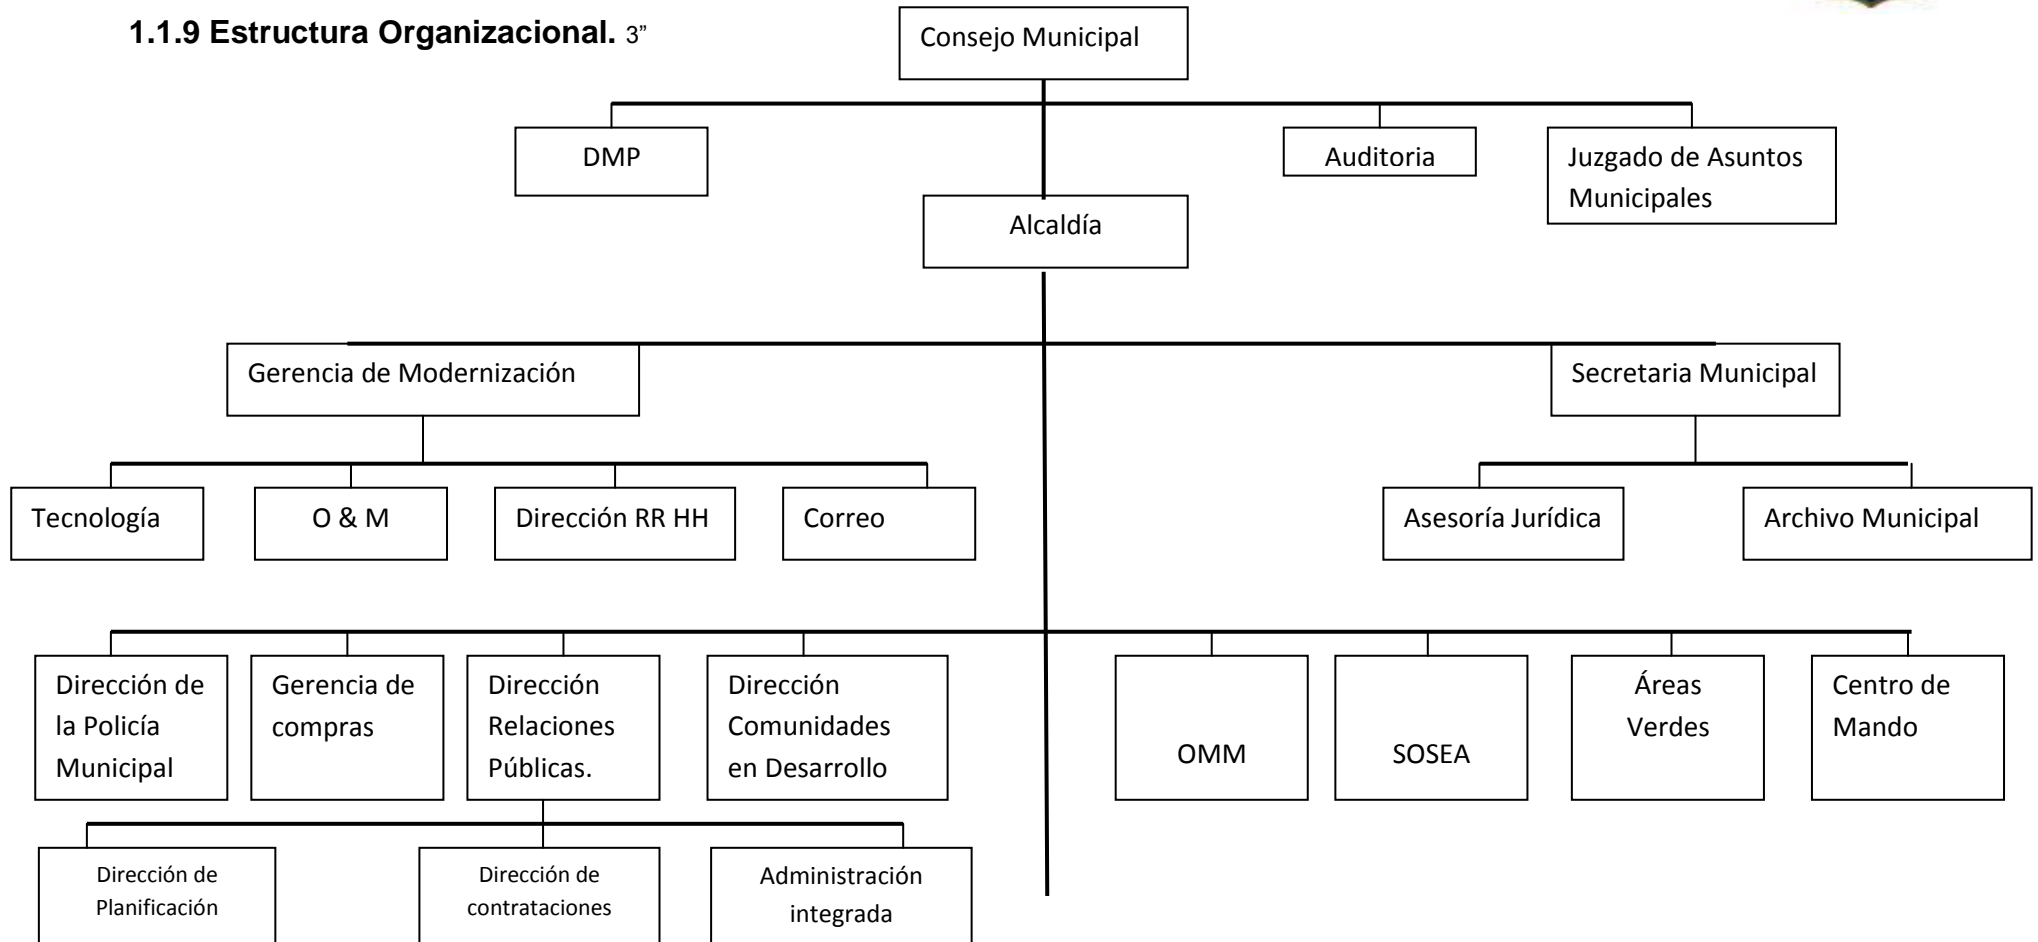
1.1.9 Estructura Organizacional. 3"

Consejo Municipal

DMP

Auditoria

Juzgado de Asuntos Municipales

Alcaldía

Gerencia de Modernización

Secretaria Municipal

Tecnología

O & M

Dirección RR HH

Correo

Asesoría Jurídica

Archivo Municipal

Dirección de la Policía Municipal

Gerencia de compras

Dirección Relaciones Públicas.

Dirección Comunidades en Desarrollo

OMM

SOSEA

Áreas Verdes

Centro de Mando

Dirección de Planificación

Dirección de contrataciones

Administración integrada